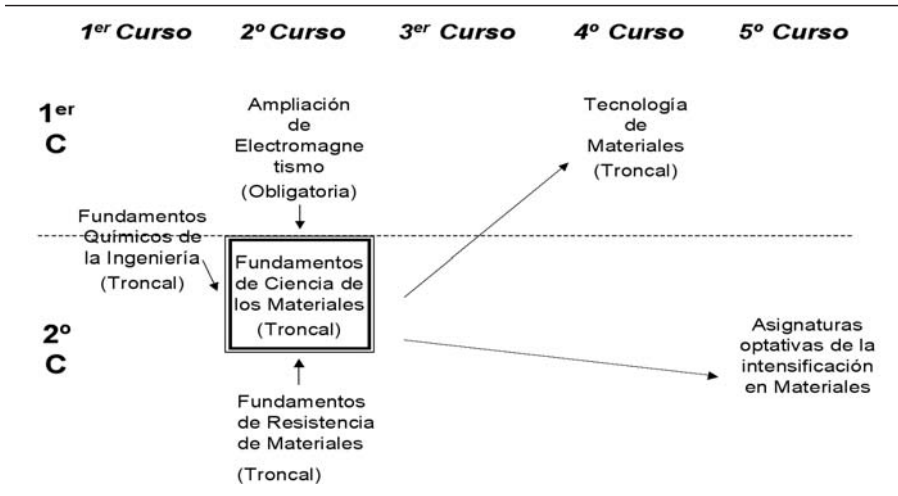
1$^{er}$ Curso 2º Curso 3$^{er}$ Curso 4º Curso 5º Curso

1$^{er}$ C

Ampliación de Electromagne tismo (Obligatoria)

Tecnología de Materiales (Troncal)

Fundamentos Químicos de la Ingeniería (Troncal)

Fundamentos de Ciencia de los Materiales (Troncal)

2º C

Asignaturas optativas de la intensificación en Materiales

Fundamentos de Resistencia de Materiales (Troncal)